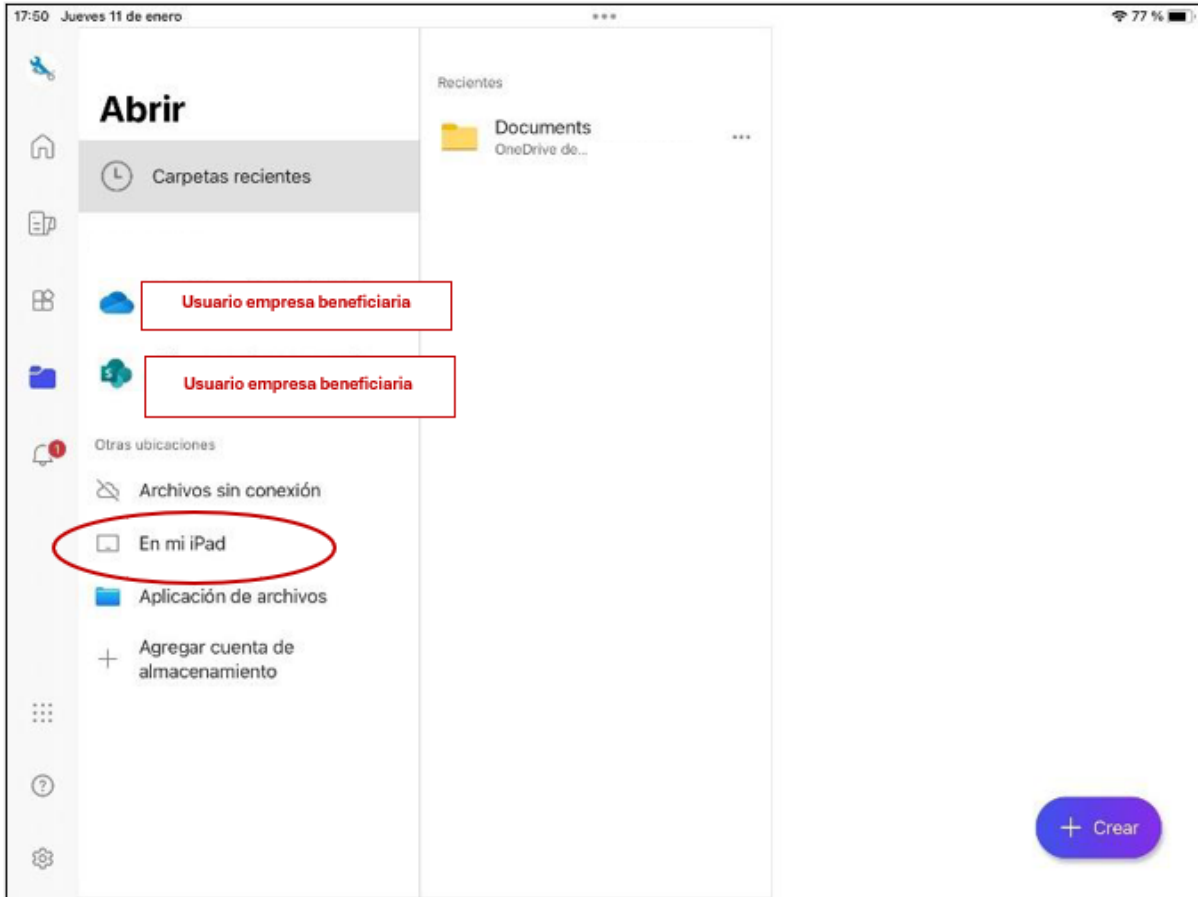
17:50 Jueves 11 de enero

77 %

Abrir

Carpetas recientes

Usuario empresa beneficiaria

Usuario empresa beneficiaria

Otras ubicaciones

Archivos sin conexión

En mi iPad

Aplicación de archivos

Agregar cuenta de almacenamiento

Recientes

Documents
OneDrive de...

1

+ Crear